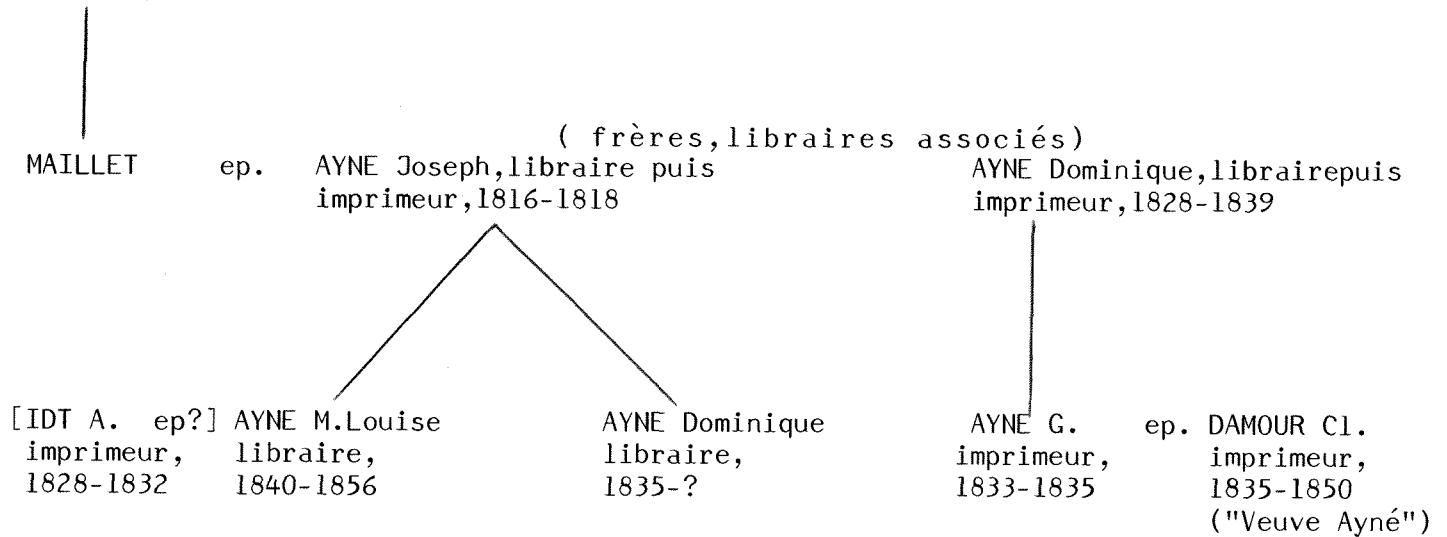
( frères, libraires associés)

MAILLET ep. AYNE Joseph, libraire puis imprimeur, 1816-1818

AYNE Dominique, librairepuis imprimeur, 1828-1839

[IDT A. ep?] imprimeur, 1828-1832

AYNE M.Louise libraire, 1840-1856

AYNE Dominique libraire, 1835-?

AYNE G. imprimeur, 1833-1835

ep. DAMOUR Cl. imprimeur, 1835-1850 ("Veuve Ayné")